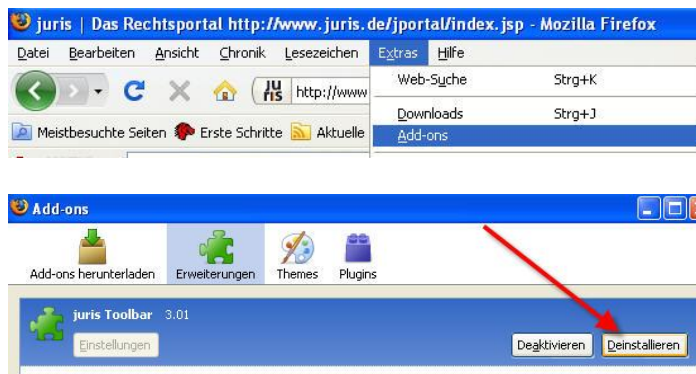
juris | Das Rechtsportal http://www.juris.de/jportal/index.jsp - Mozilla Firefox

Datei Bearbeiten Ansicht Chronik Lesezeichen Extras Hilfe

http://www

Meistbesuchte Seiten Erste Schritte Aktuelle

Web-Suche Strg+K

Downloads Strg+J

Add-ons

Add-ons

Add-ons herunterladen Erweiterungen Themes Plugins

juris Toolbar 3.01

Einstellungen

Deaktivieren Deinstallieren